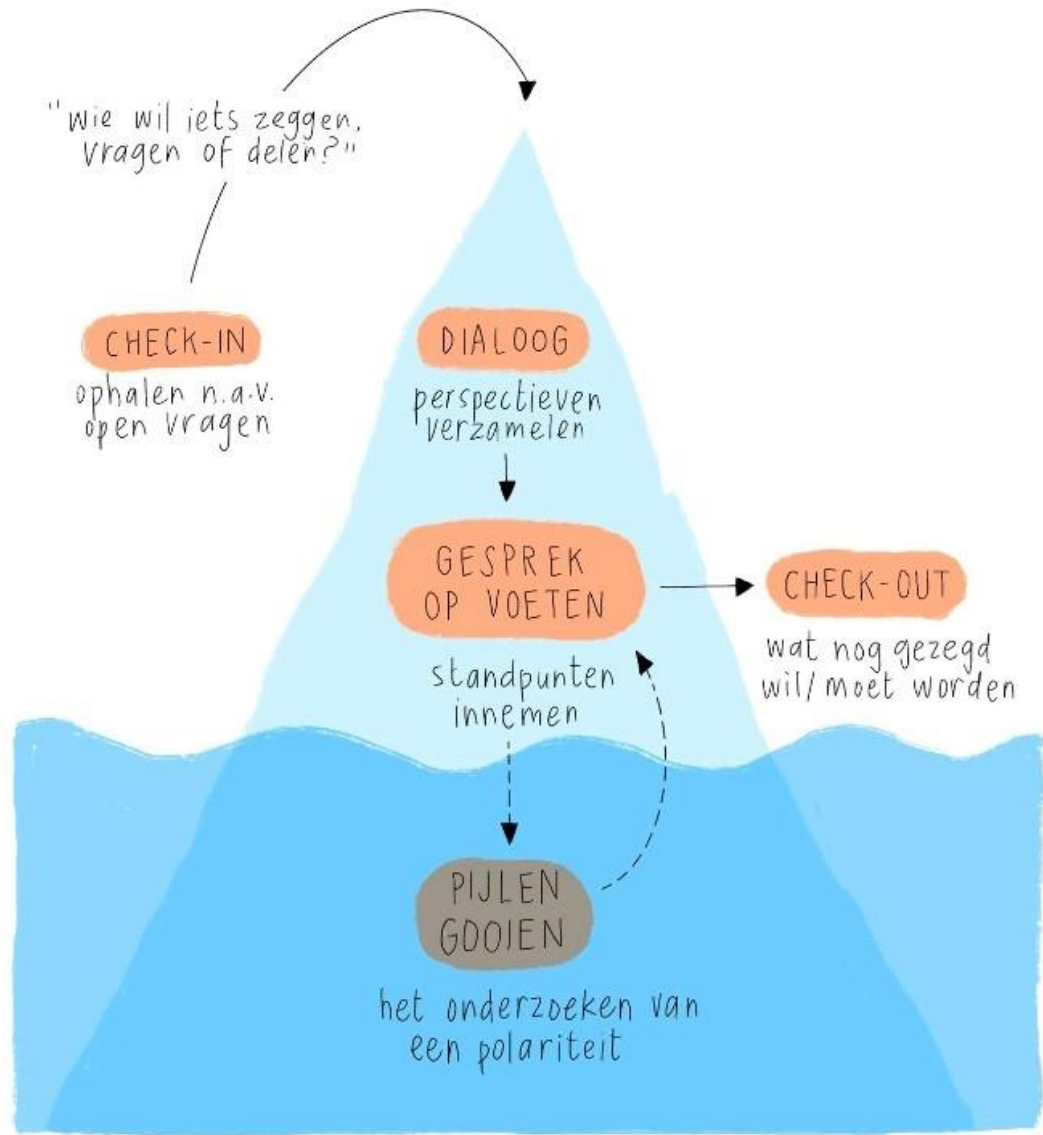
"wie wil iets zeggen, vragen of delen?"

CHECK-IN
ophalen n.a.v. open vragen

DIALOOG
perspectieven verzamelen

GESPREK OP VOETEN
standpunten innemen

CHECK-OUT
wat nog gezegd wil/moet worden

PIJLEN GOOIEN
het onderzoeken van een polariteit